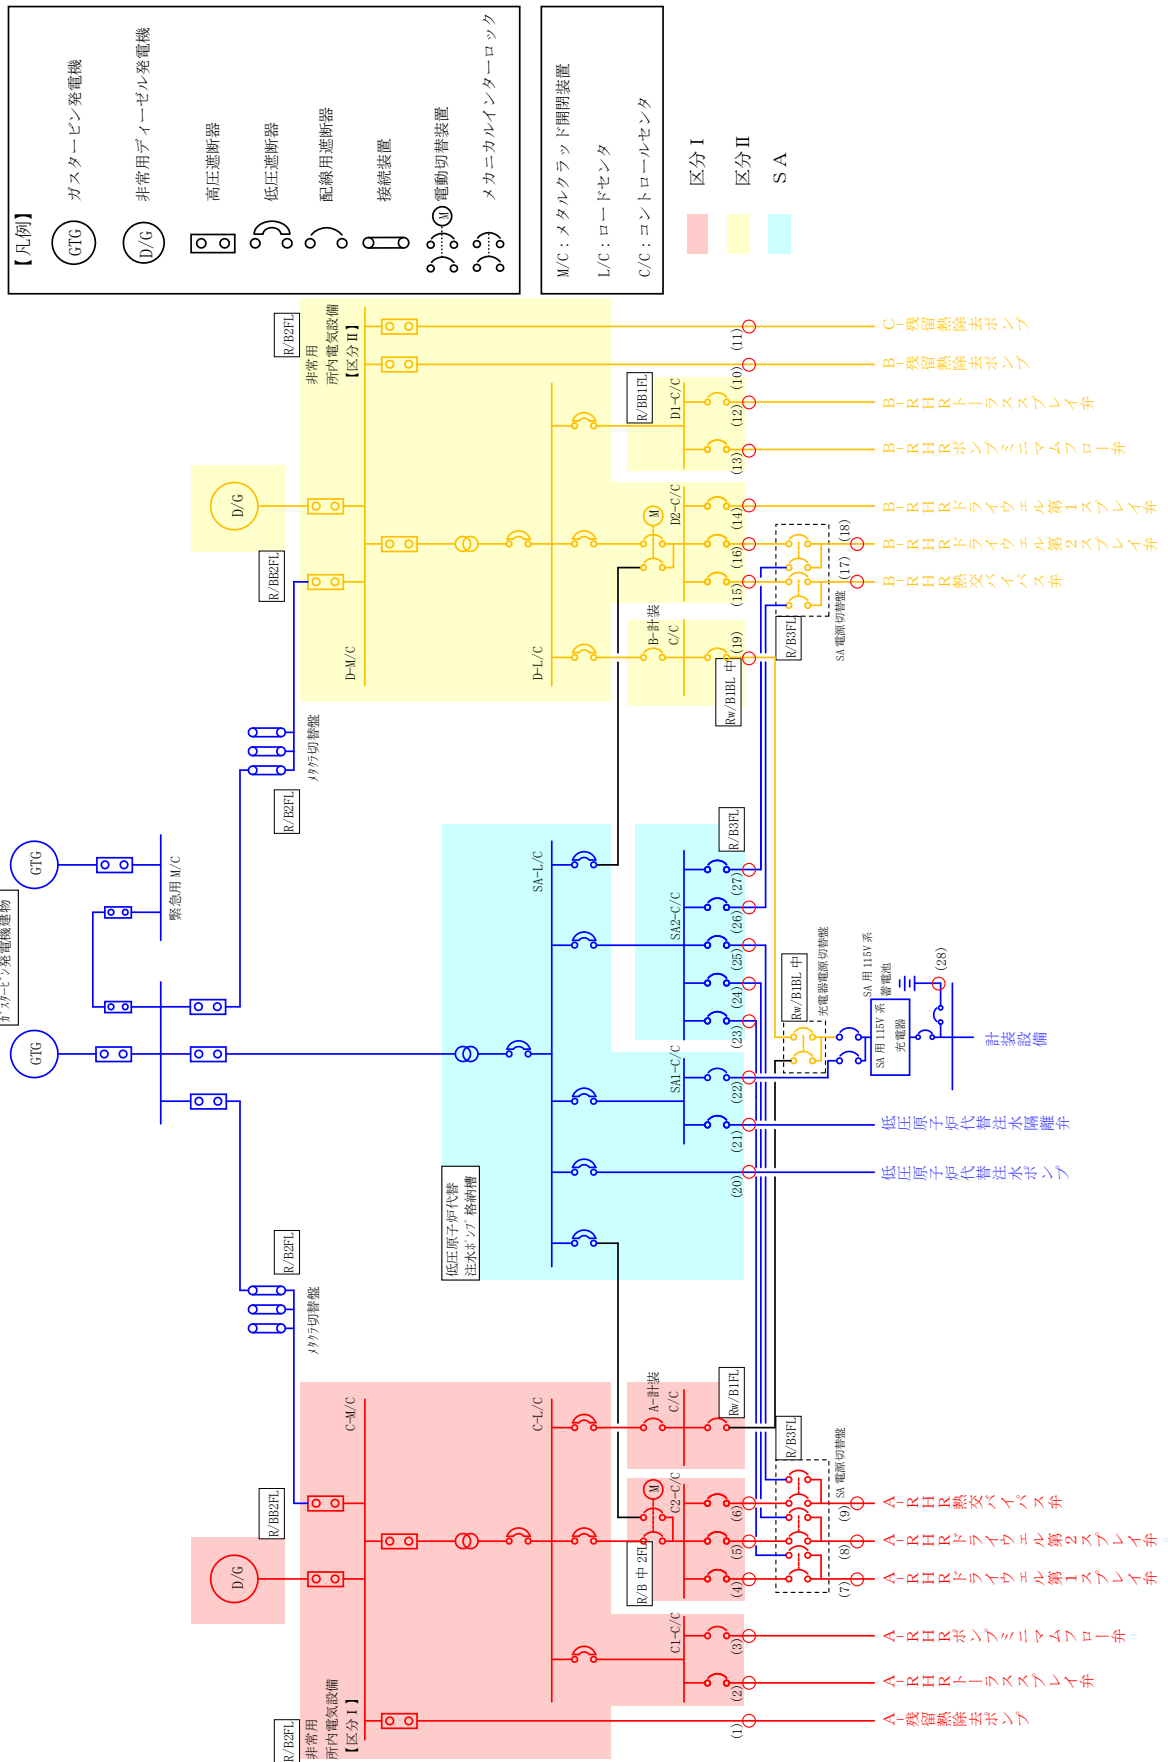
【凡例】
GTG ガスタービン発電機
D/G 非常用ディーゼル発電機
高圧遮断器
低圧遮断器
配線用遮断器
接続装置
M 電動切替装置
メカニカルインターロック

M/C：メタルクラッド開閉装置
L/C：ロードセンタ
C/C：コントロールセンタ
区分Ⅰ
区分Ⅱ
SA

R/B2FL
非常用所内電気設備【区分Ⅱ】
D/G
R/BB2FL
D-M/C
D-L/C
R/BB1FL
D1-C/C
D2-C/C
M
B-計装 C/C
Rw/B1BL 中
R/B3FL
SA電源切替盤
R/B2FL
メタクラ切替盤
GTG
ガスタービン発電機建物
緊急用M/C
GTG
SA-L/C
R/B3FL
SA2-C/C
SA1-C/C
Rw/B1BL 中
充電器電源切替盤
SA用115V系充電器
SA用115V系蓄電池
計装設備
低圧原子炉代替注水ポンプ格納槽
R/B2FL
メタクラ切替盤
R/BB2FL
C-M/C
C-L/C
A-計装 C/C
Rw/B1FL
R/B3FL
SA電源切替盤
M
C2-C/C
R/B中2FL
C1-C/C
D/G
R/B2FL
非常用所内電気設備【区分Ⅰ】

(11) C-残留熱除去ポンプ
B-残留熱除去ポンプ
(10)(12) B-RHRトーラススプレイ弁
(13) B-RHRポンプミニマムフロー弁
B-RHRドライウェル第1スプレイ弁
(14)(16)(18) B-RHRドライウェル第2スプレイ弁
(15)(17) B-RHR熱交バイパス弁
(19)
(27)
(26)
(25)
(24)
(23)
(28)
(22)
(21) 低圧原子炉代替注水隔離弁
(20) 低圧原子炉代替注水ポンプ
(6)(9) A-RHR熱交バイパス弁
(5)(8) A-RHRドライウェル第2スプレイ弁
(4)(7) A-RHRドライウェル第1スプレイ弁
(3) A-RHRポンプミニマムフロー弁
(2) A-RHRトーラススプレイ弁
(1) A-残留熱除去ポンプ